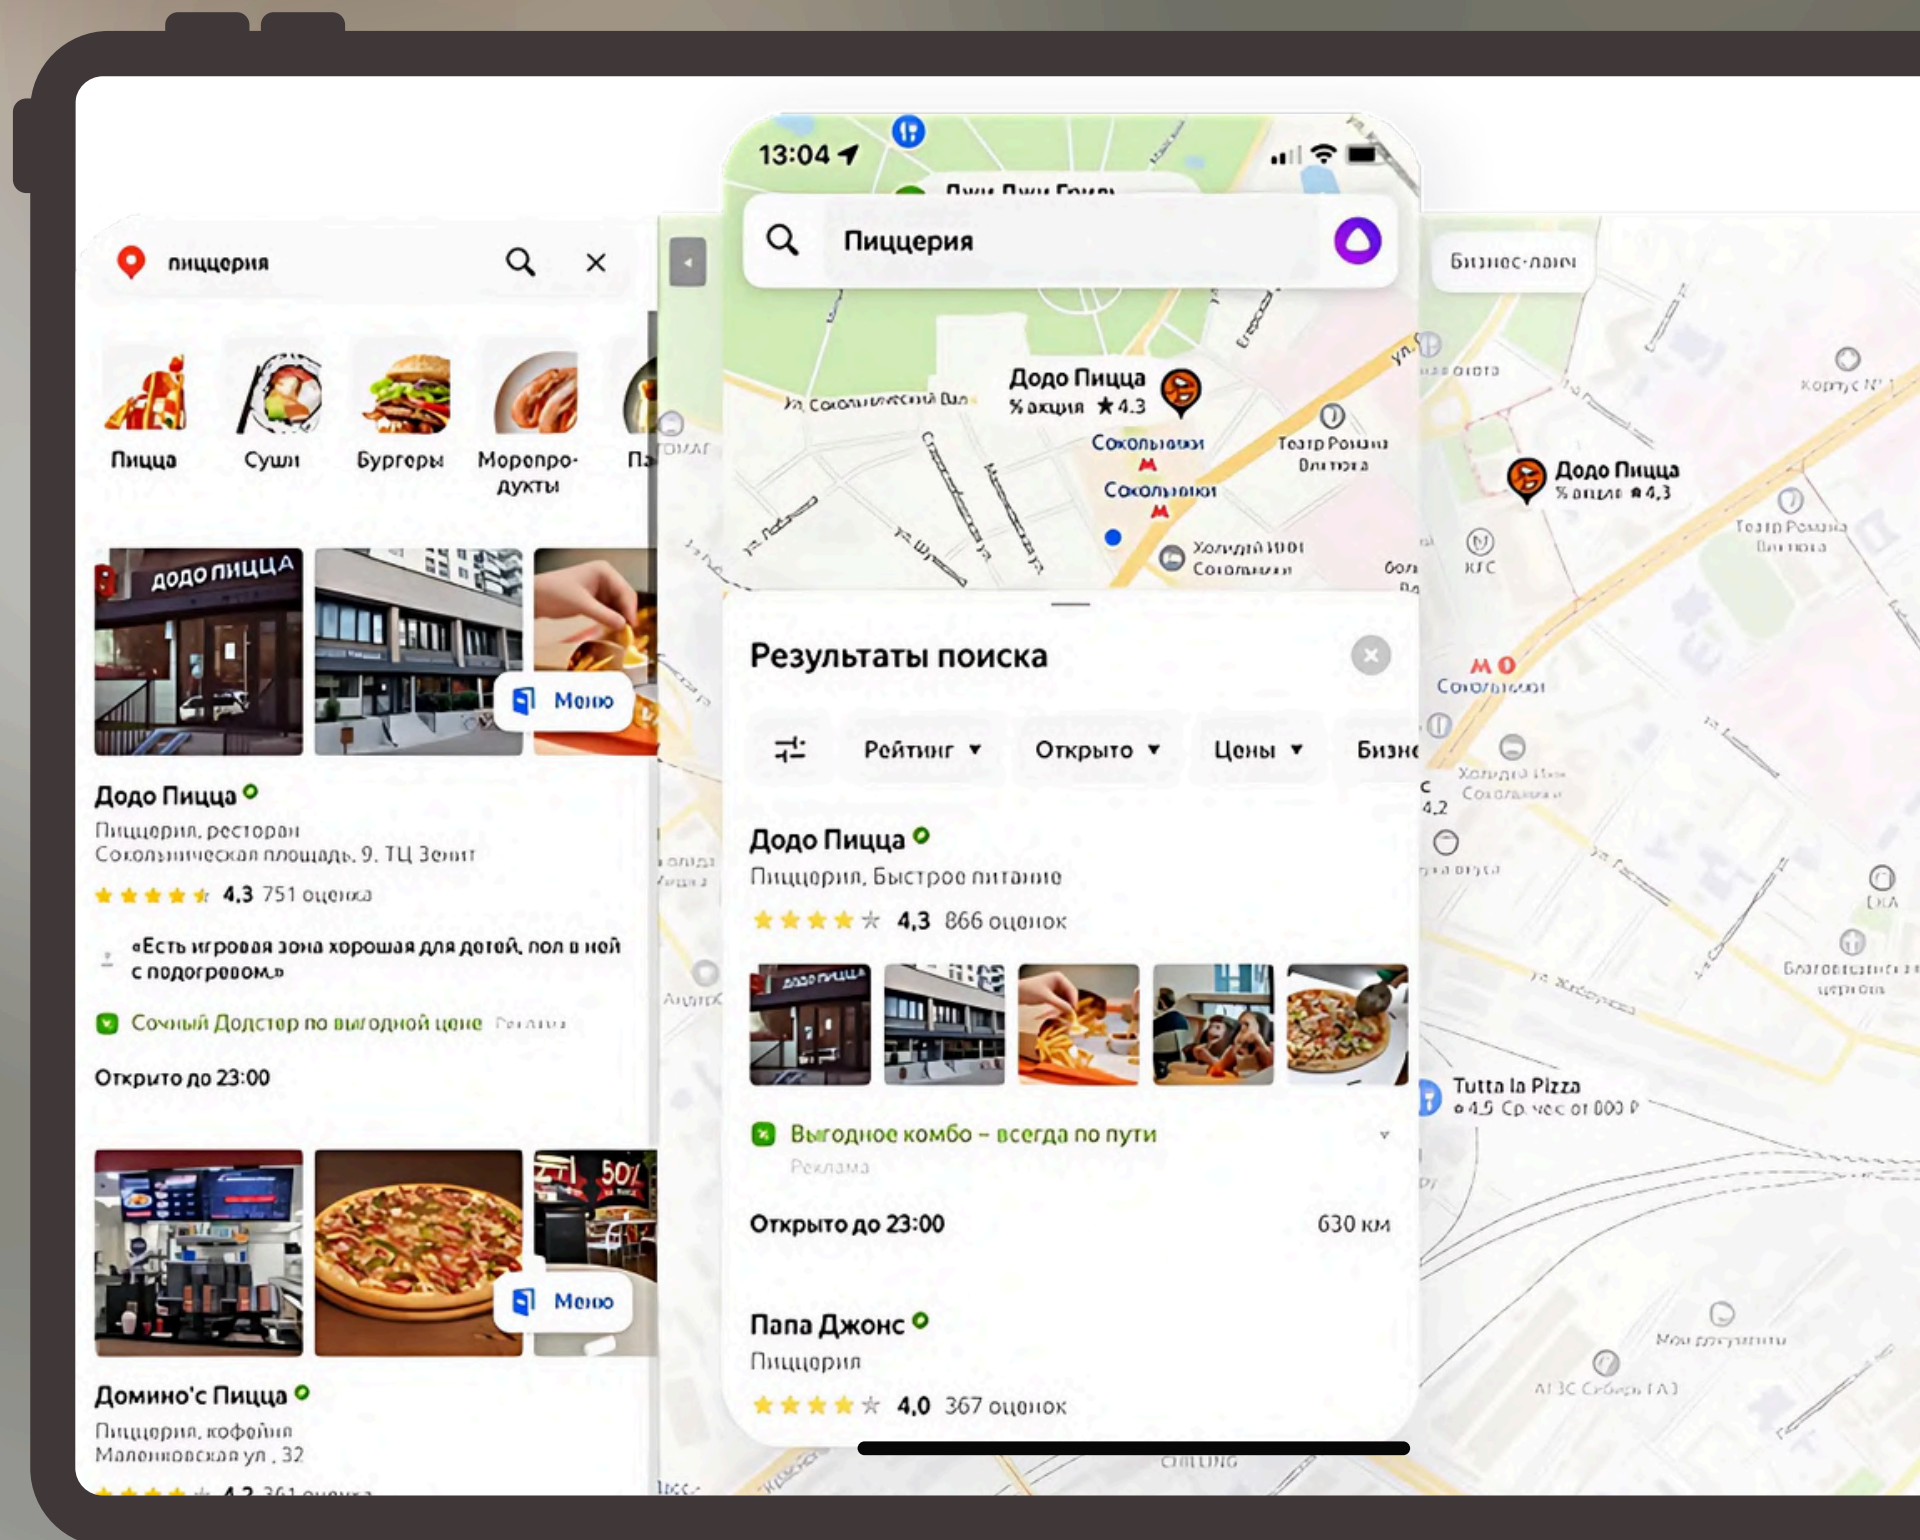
пиццерия

Пицца
Суши
Бургеры
Морепродукты
Па

Меню

Додо Пицца
Пиццерия, ресторан
Сокольническая площадь, 9, ТЦ Зенит
4,3 751 оценка

«Есть игровая зона хорошая для детей, пол в ней с подогревом.»

Сочный Додстер по выгодной цене Реклама

Открыто до 23:00

Меню

Домино'с Пицца
Пиццерия, кофейня
Маленковская ул., 32

13:04

Пиццерия

Додо Пицца
% акция ★ 4.3
Сокольники
Сокольники
Театр Романа Виктюка
Холидей Инн Сокольники

Результаты поиска

Рейтинг
Открыто
Цены
Бизне

Додо Пицца
Пиццерия, Быстрое питание
4,3 866 оценок

Выгодное комбо – всегда по пути
Реклама

Открыто до 23:00
630 км

Папа Джонс
Пиццерия
4,0 367 оценок

Бизнес-ланч

Додо Пицца
% акция 4,3
Театр Романа Виктюка
KFC
Сокольники
Tutta la Pizza
4,5 Ср. чек от 800 ₽